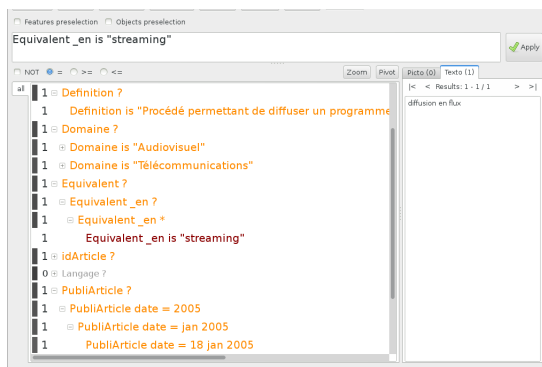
Features preselection
Objects preselection

Equivalent _en is "streaming"

Apply

NOT = >= <=

Zoom Pivot

Picto (0) Texto (1)

|< < Results: 1 - 1 / 1 > >|

diffusion en flux

all

1 Definition ?
1 Definition is "Procédé permettant de diffuser un programme
1 Domaine ?
1 Domaine is "Audiovisuel"
1 Domaine is "Télécommunications"
1 Equivalent ?
1 Equivalent _en ?
1 Equivalent _en *
1 Equivalent _en is "streaming"
1 idArticle ?
0 Langage ?
1 PubliArticle ?
1 PubliArticle date = 2005
1 PubliArticle date = jan 2005
1 PubliArticle date = 18 jan 2005